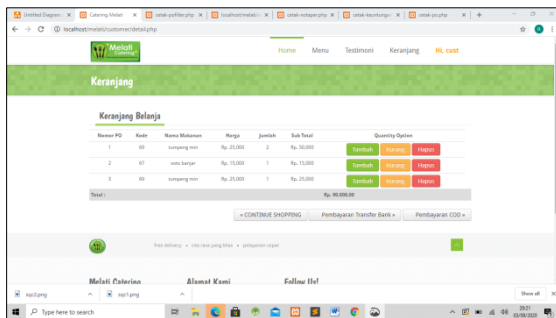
Untitled Diagram | Catering Melati | cetak-pofilter.php | localhost/melati/c | cetak-notaper.php | cetak-keuntungan | cetak-po.php | +

localhost/melati/customer/detail.php

Melati Catering

Home Menu Testimoni Keranjang Hi, cust

Keranjang

Keranjang Belanja

| Nomor PO | Kode | Nama Makanan | Harga | Jumlah | Sub Total | Quantity Option |
|---|---|---|---|---|---|---|
| 1 | 69 | tumpeng mini | Rp. 25,000 | 2 | Rp. 50,000 | Tambah Kurang Hapus |
| 2 | 67 | soto banjar | Rp. 15,000 | 1 | Rp. 15,000 | Tambah Kurang Hapus |
| 3 | 69 | tumpeng mini | Rp. 25,000 | 1 | Rp. 25,000 | Tambah Kurang Hapus |
| Total : | | | | | Rp. 90.000,00 | |

« CONTINUE SHOPPING Pembayaran Transfer Bank » Pembayaran COD »

free delivery • cita rasa yang khas • pelayanan cepat

Melati Catering Alamat Kami Follow Us!

sop2.png sop1.png Show all

Type here to search

20:21 03/08/2020